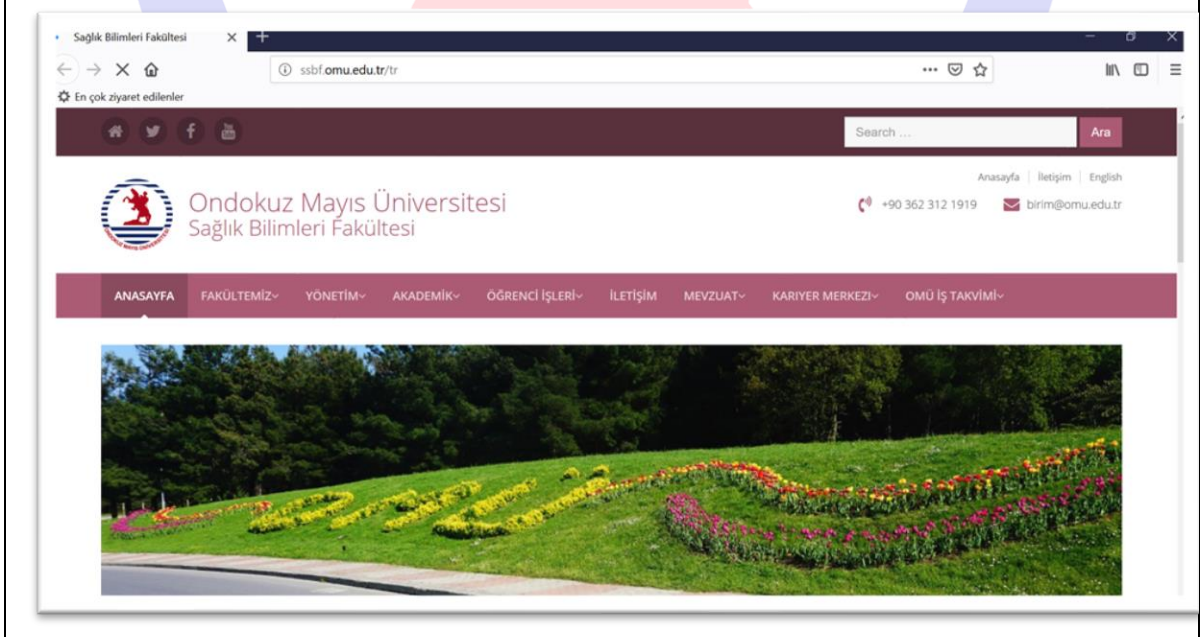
Sağlık Bilimleri Fakültesi

ssbf.omu.edu.tr/tr

En çok ziyaret edilenler

Search ...

Ara

Anasayfa | İletişim | English

Ondokuz Mayıs Üniversitesi
Sağlık Bilimleri Fakültesi

+90 362 312 1919

birim@omu.edu.tr

ANASAYFA FAKÜLTEMİZ YÖNETİM AKADEMİK ÖĞRENCİ İŞLERİ İLETİŞİM MEVZUAT KARİYER MERKEZİ OMÜ İŞ TAKVİMİ